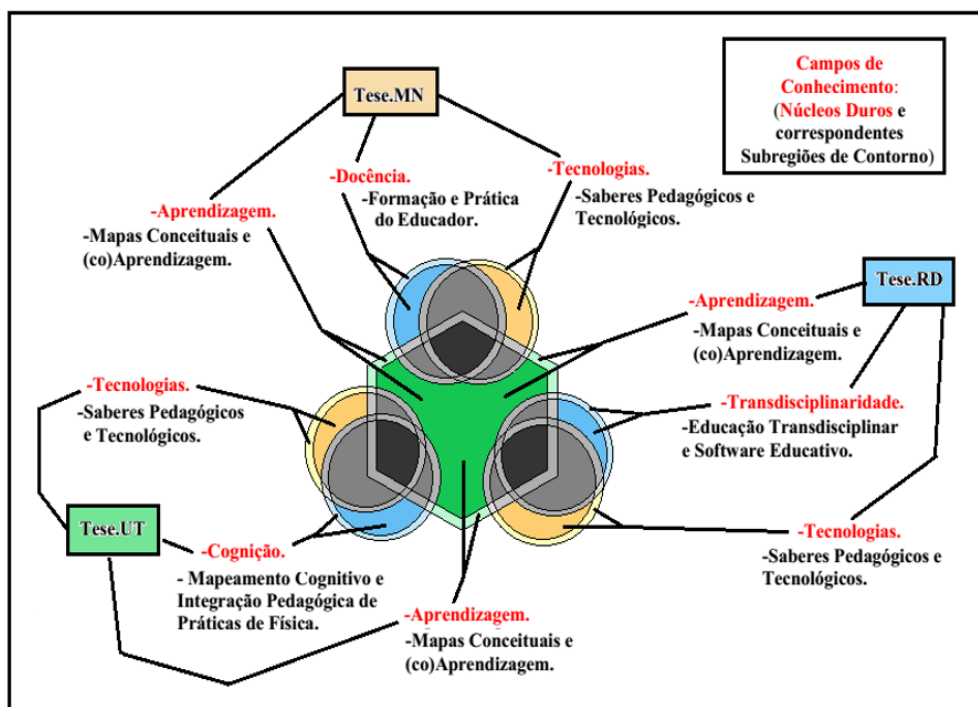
Campos de Conhecimento: (Núcleos Duros e correspondentes Subregiões de Contorno)

Tese.MN

-Docência.
-Formação e Prática do Educador.

-Tecnologias.
-Saberes Pedagógicos e Tecnológicos.

-Aprendizagem.
-Mapas Conceituais e (co)Aprendizagem.

Tese.RD

-Aprendizagem.
-Mapas Conceituais e (co)Aprendizagem.

-Transdisciplinaridade.
-Educação Transdisciplinar e Software Educativo.

-Tecnologias.
-Saberes Pedagógicos e Tecnológicos.

-Tecnologias.
-Saberes Pedagógicos e Tecnológicos.

Tese.UT

-Cognição.
- Mapeamento Cognitivo e Integração Pedagógica de Práticas de Física.

-Aprendizagem.
-Mapas Conceituais e (co)Aprendizagem.